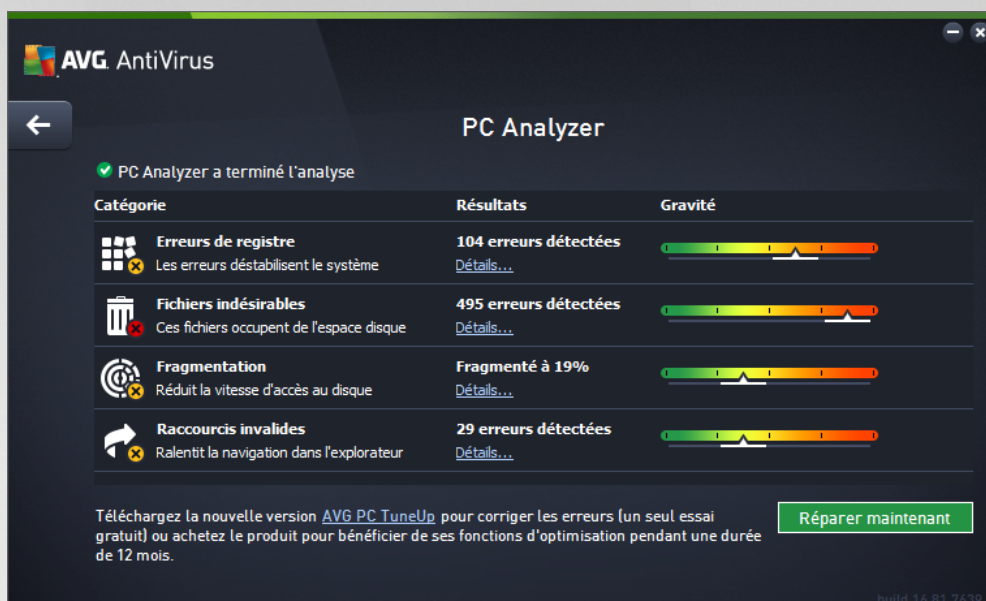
AVG. AntiVirus

PC Analyzer

PC Analyzer a terminé l'analyse

| Catégorie | Résultats | Gravité |
|---|---|---|
| **Erreurs de registre** Les erreurs déstabilisent le système | **104 erreurs détectées** Détails... | |
| **Fichiers indésirables** Ces fichiers occupent de l'espace disque | **495 erreurs détectées** Détails... | |
| **Fragmentation** Réduit la vitesse d'accès au disque | **Fragmenté à 19%** Détails... | |
| **Raccourcis invalides** Ralentit la navigation dans l'explorateur | **29 erreurs détectées** Détails... | |

Téléchargez la nouvelle version AVG PC TuneUp pour corriger les erreurs (un seul essai gratuit) ou achetez le produit pour bénéficier de ses fonctions d'optimisation pendant une durée de 12 mois.

Réparer maintenant

build 16.81.7639